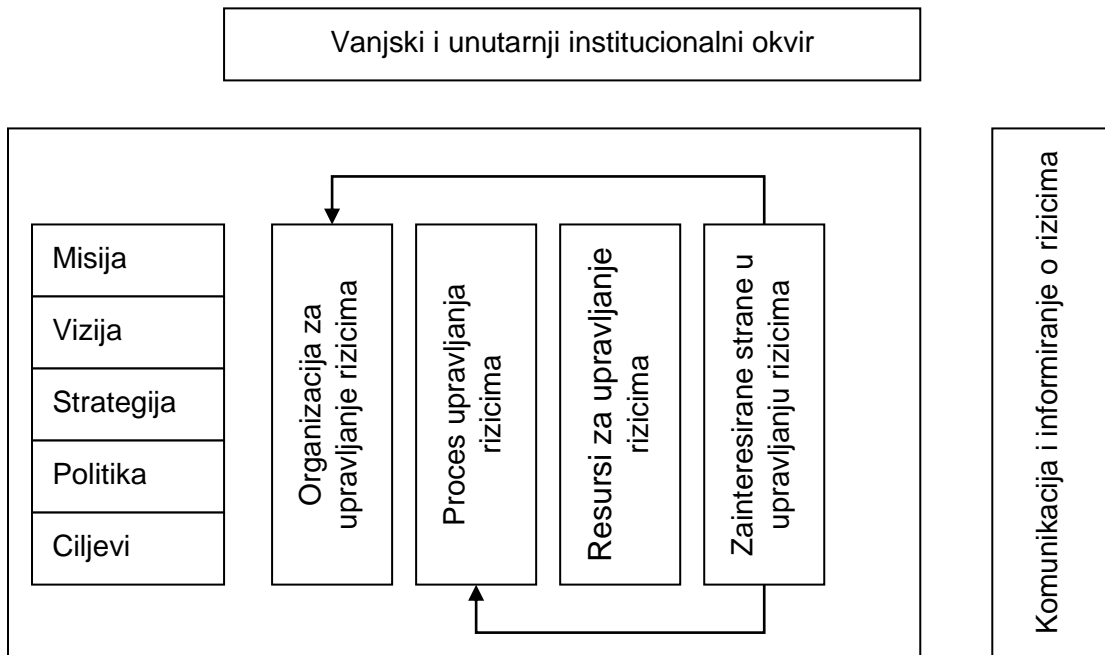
Vanjski i unutarnji institucionalni okvir

Misija

Vizija

Strategija

Politika

Ciljevi

Organizacija za upravljanje rizicima

Proces upravljanja rizicima

Resursi za upravljanje rizicima

Zainteresirane strane u upravljanju rizicima

Komunikacija i informiranje o rizicima